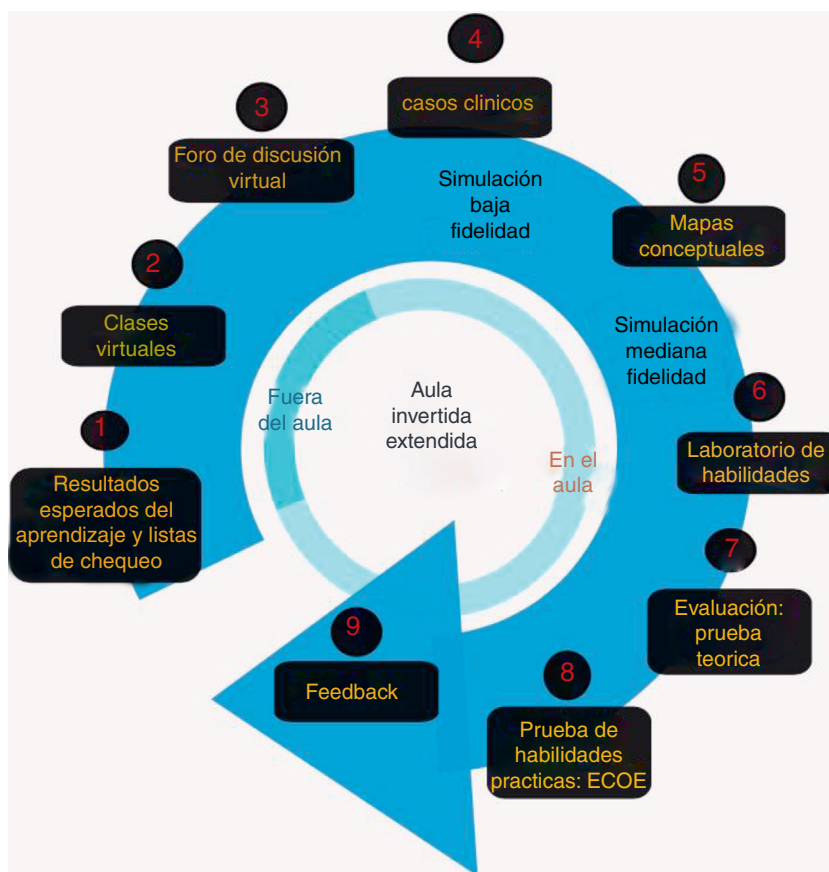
4

casos clinicos

3

Foro de discusión virtual

Simulación baja fidelidad

5

Mapas conceptuales

2

Clases virtuales

Simulación mediana fidelidad

Fuera del aula

Aula invertida extendida

En el aula

6

Laboratorio de habilidades

1

Resultados esperados del aprendizaje y listas de chequeo

7

Evaluación: prueba teorica

9

Feedback

8

Prueba de habilidades practicas: ECOE